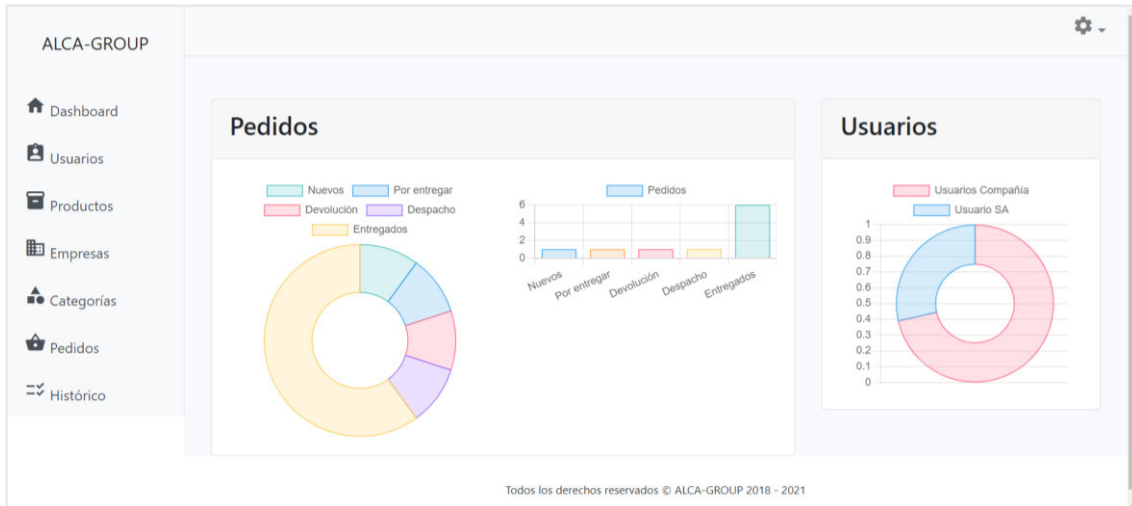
ALCA-GROUP

Dashboard
Usuarios
Productos
Empresas
Categorías
Pedidos
Histórico

Pedidos

Nuevos
Por entregar
Devolución
Despacho
Entregados

Pedidos
6
4
2
0
Nuevos
Por entregar
Devolución
Despacho
Entregados

Usuarios

Usuarios Compañía
Usuario SA
1
0.9
0.8
0.7
0.6
0.5
0.4
0.3
0.2
0.1
0

Todos los derechos reservados © ALCA-GROUP 2018 - 2021